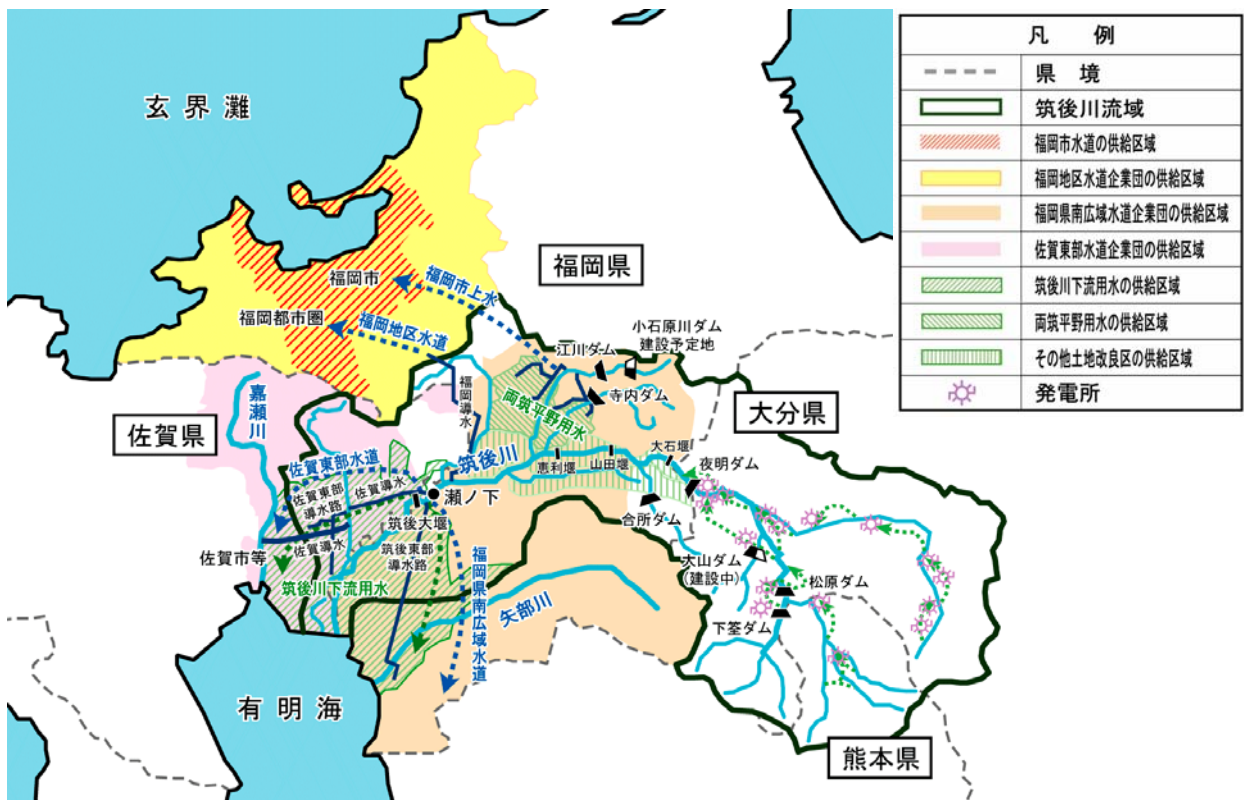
凡　例

県　境

筑後川流域

福岡市水道の供給区域

福岡地区水道企業団の供給区域

福岡県南広域水道企業団の供給区域

佐賀東部水道企業団の供給区域

筑後川下流用水の供給区域

両筑平野用水の供給区域

その他土地改良区の供給区域

発電所

玄界灘

福岡県

福岡市

福岡市上水

福岡都市圏

福岡地区水道

小石原川ダム
建設予定地

江川ダム

寺内ダム

福岡導水

両筑平野用水

大分県

佐賀県

嘉瀬川

佐賀東部水道

筑後川

恵利堰

山田堰

大石堰

夜明ダム

佐賀東部導水路

佐賀導水

瀬ノ下

筑後大堰

合所ダム

佐賀導水

佐賀市等

筑後東部導水路

筑後川下流用水

福岡県南広域水道

大山ダム
(建設中)

松原ダム

矢部川

下筌ダム

有明海

熊本県